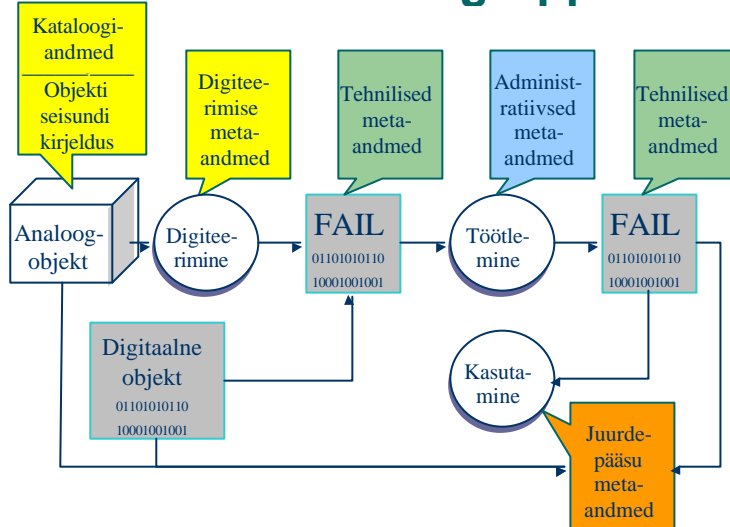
Kataloogiandmed

Objekti seisundi kirjeldus

Digiteerimise metaandmed

Tehnilised metaandmed

Administratiivsed metaandmed

Tehnilised metaandmed

Analoogobjekt

Digiteerimine

FAIL
01101010110
10001001001

Töötlemine

FAIL
01101010110
10001001001

Digitaalne objekt
01101010110
10001001001

Kasutamine

Juurdepääsu metaandmed